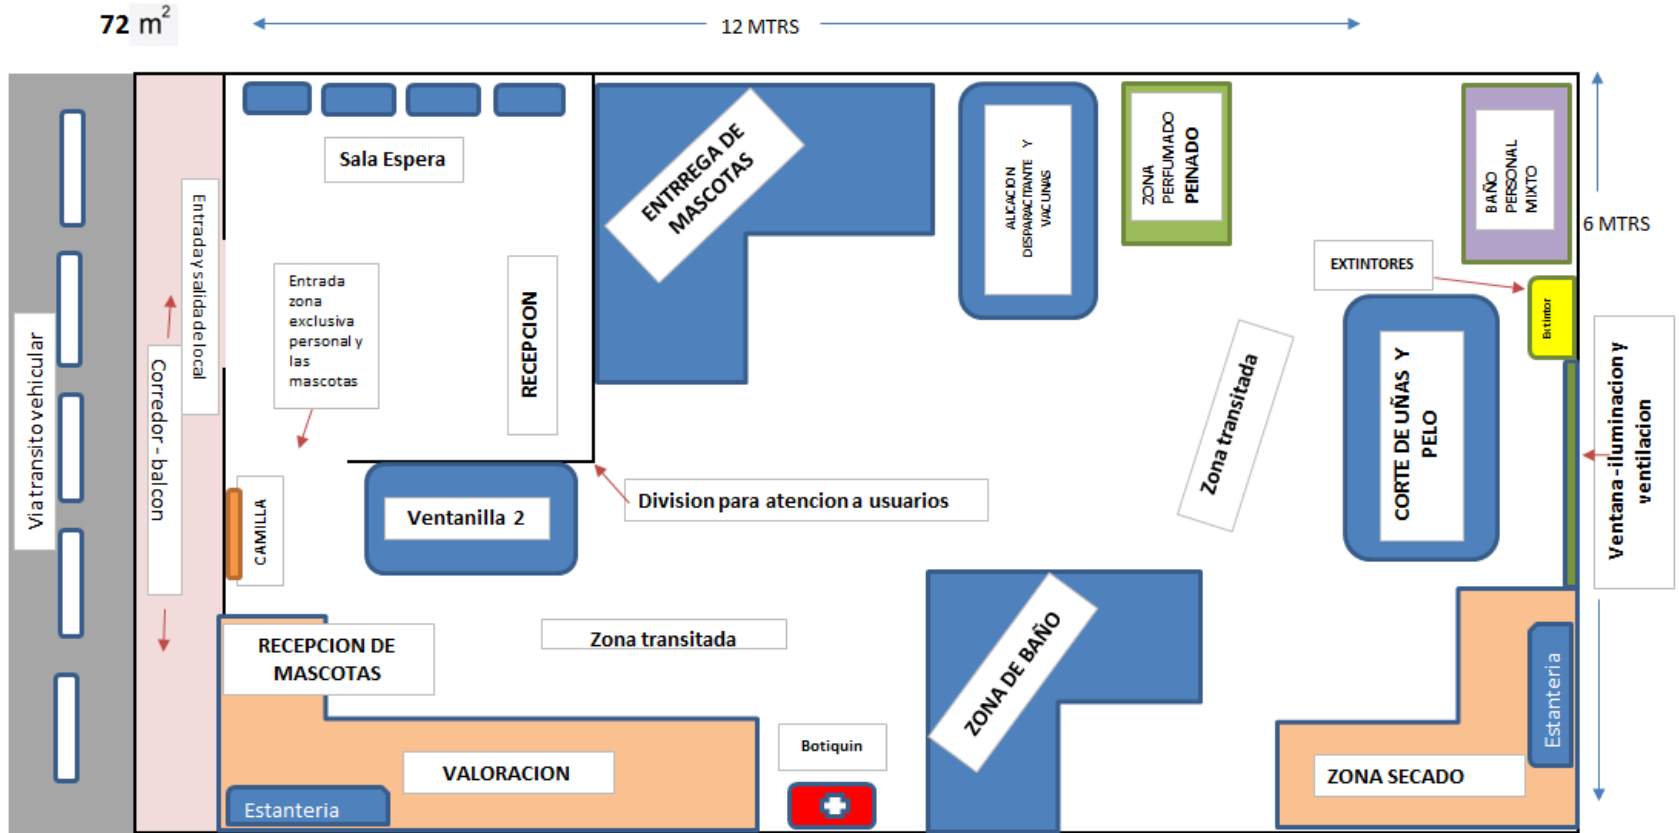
72 $m^2$

12 MTRS

6 MTRS

Via transito vehicular

Corredor - balcon

Entrada y salida de local

Sala Espera

Entrada zona exclusiva personal y las mascotas

RECEPCION

ENTRREGA DE MASCOTAS

ALICACION DESPARACITANTE Y VACUNAS

ZONA PERFUMADO PEINADO

BAÑO PERSONAL MIXTO

EXTINTORES

Extintor

Zona transitada

CORTE DE UÑAS Y PELO

Ventana - iluminacion y ventilacion

CAMILLA

Ventanilla 2

Division para atencion a usuarios

RECEPCION DE MASCOTAS

Zona transitada

VALORACION

Botiquin

Estanteria

ZONA DE BAÑO

ZONA SECADO

Estanteria